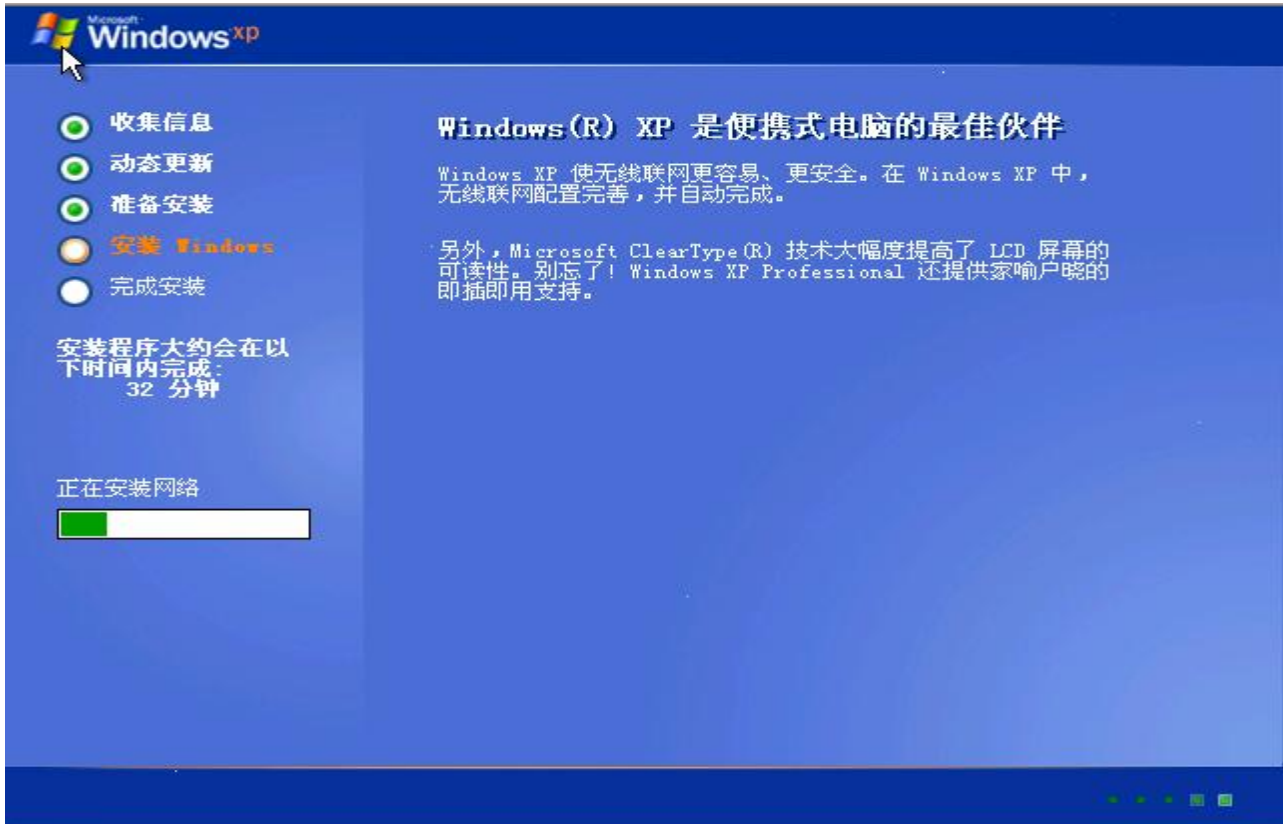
Microsoft Windows xp

收集信息
动态更新
准备安装
安装 Windows
完成安装

安装程序大约会在以下时间内完成:
32 分钟

正在安装网络

Windows(R) XP 是便携式电脑的最佳伙伴

Windows XP 使无线联网更容易、更安全。在 Windows XP 中，无线联网配置完善，并自动完成。

另外，Microsoft ClearType(R) 技术大幅度提高了 LCD 屏幕的可读性。别忘了! Windows XP Professional 还提供家喻户晓的即插即用支持。